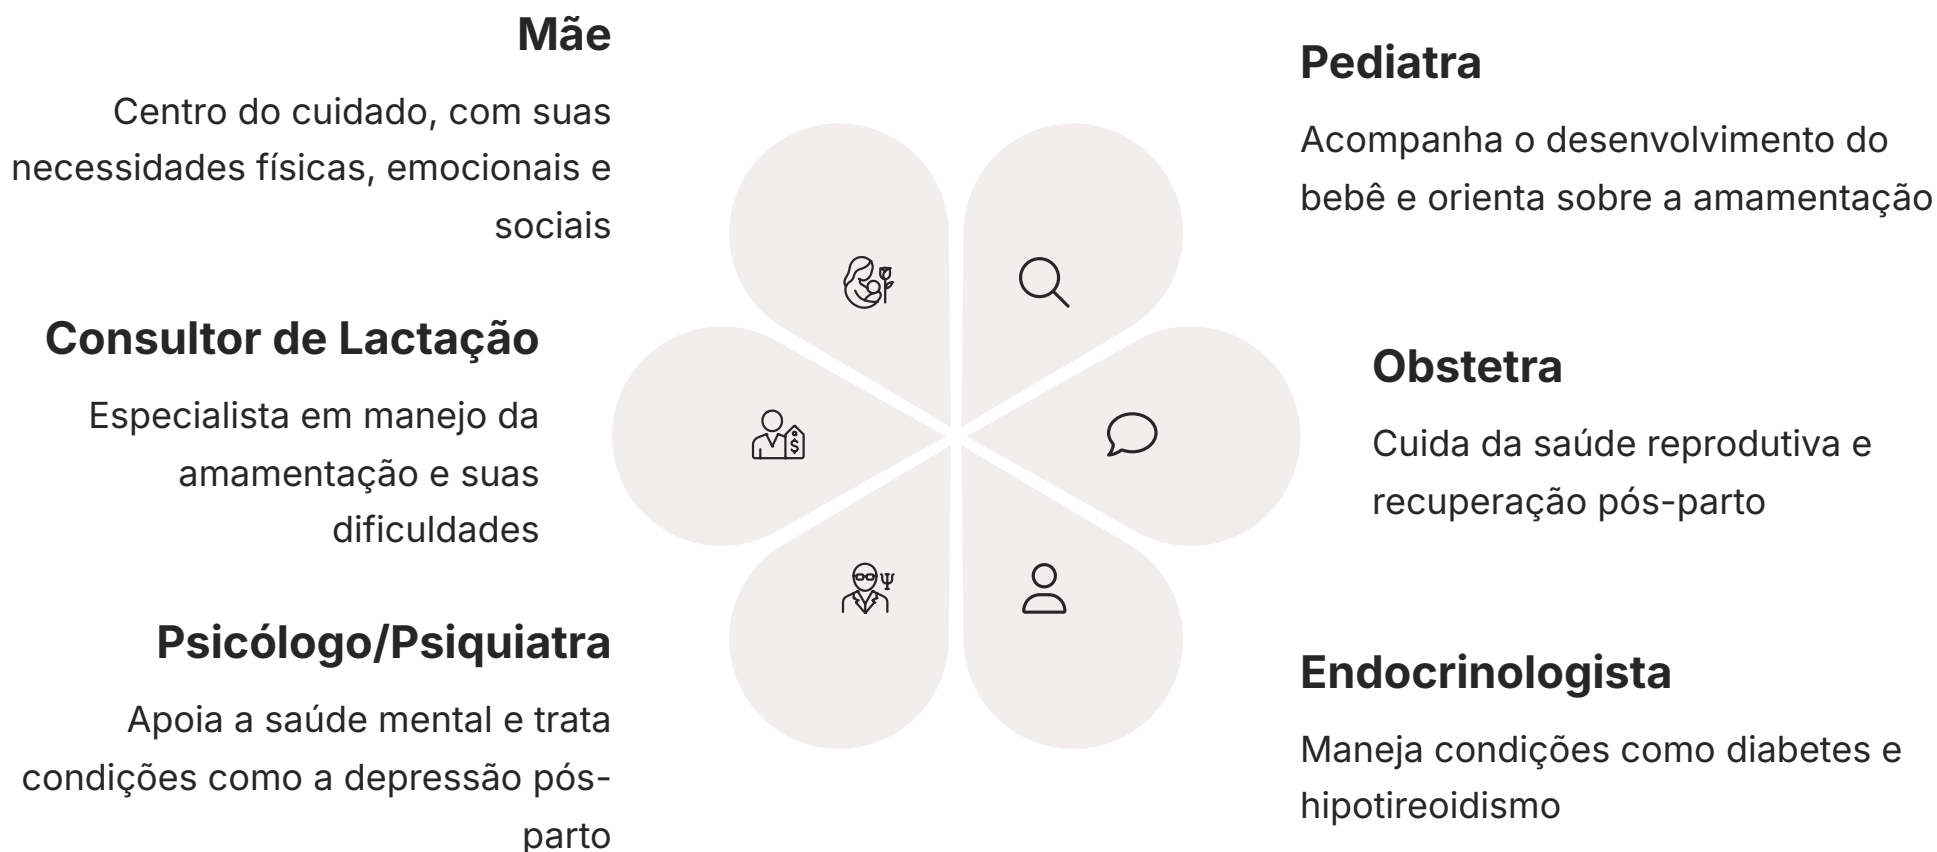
Mãe

Centro do cuidado, com suas necessidades físicas, emocionais e sociais

Consultor de Lactação

Especialista em manejo da amamentação e suas dificuldades

Psicólogo/Psiquiatra

Apoia a saúde mental e trata condições como a depressão pós-parto

Pediatra

Acompanha o desenvolvimento do bebê e orienta sobre a amamentação

Obstetra

Cuida da saúde reprodutiva e recuperação pós-parto

Endocrinologista

Maneja condições como diabetes e hipotireoidismo